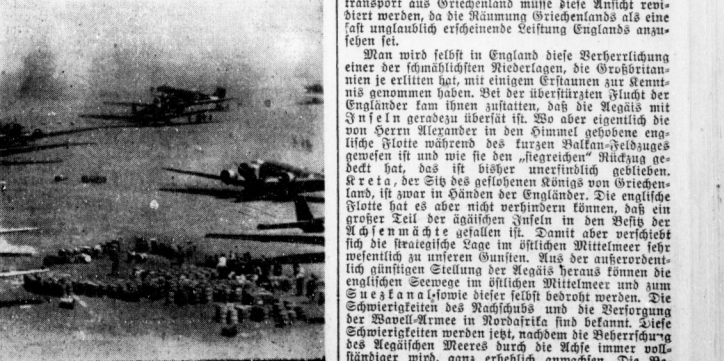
transport aus Griechenland müsse diese Ansicht revidiert werden, da die Räumung Griechenlands als eine fast unglaublich erscheinende Leistung Englands anzusehen sei.

Man wird selbst in England diese Verherrlichung einer der schmählichsten Niederlagen, die Großbritannien je erlitten hat, mit einigem Erstaunen zur Kenntnis genommen haben. Bei der überstürzten Flucht der Engländer kam ihnen zustatten, daß die Aegäis mit Inseln geradezu übersät ist. Wo aber eigentlich die von Herrn Alexander in den Himmel gehobene englische Flotte während des kurzen Balkan-Feldzuges gewesen ist und wie sie den „siegreichen" Rückzug gedeckt hat, das ist bisher unerfindlich geblieben. Kreta, der Sitz des geflohenen Königs von Griechenland, ist zwar in Händen der Engländer. Die englische Flotte hat es aber nicht verhindern können, daß ein großer Teil der ägäischen Inseln in den Besitz der Achsenmächte gefallen ist. Damit aber verschiebt sich die strategische Lage im östlichen Mittelmeer sehr wesentlich zu unseren Gunsten. Aus der außerordentlich günstigen Stellung der Aegäis heraus können die englischen Seewege im östlichen Mittelmeer und zum Suezkanal sowie dieser selbst bedroht werden. Die Schwierigkeiten des Nachschubs und die Versorgung der Wavell-Armee in Nordafrika sind bekannt. Diese Schwierigkeiten werden jetzt, nachdem die Beherrschung des Aegäischen Meeres durch die Achse immer vollständiger wird, ganz erheblich anwachsen. Die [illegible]